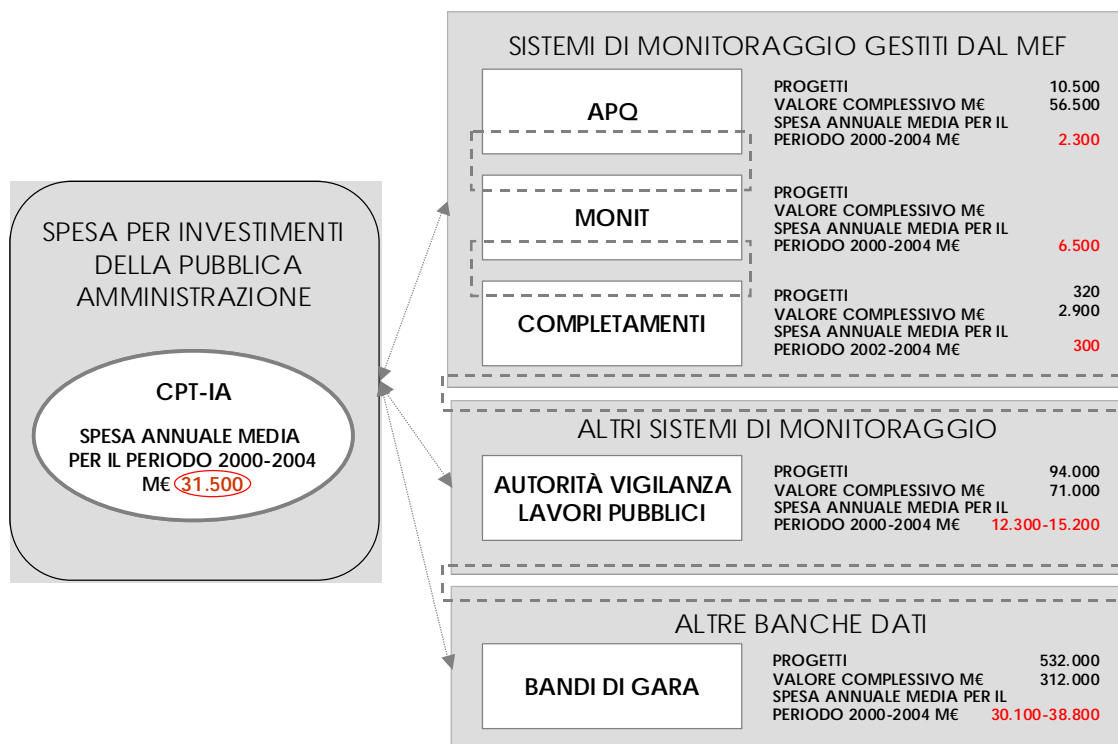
SPESA PER INVESTIMENTI DELLA PUBBLICA AMMINISTRAZIONE

CPT-IA

SPESA ANNUALE MEDIA PER IL PERIODO 2000-2004 M€ 31.500

SISTEMI DI MONITORAGGIO GESTITI DAL MEF

APQ

PROGETTI 10.500
VALORE COMPLESSIVO M€ 56.500
SPESA ANNUALE MEDIA PER IL PERIODO 2000-2004 M€ 2.300

MONIT

PROGETTI
VALORE COMPLESSIVO M€
SPESA ANNUALE MEDIA PER IL PERIODO 2000-2004 M€ 6.500

COMPLETAMENTI

PROGETTI 320
VALORE COMPLESSIVO M€ 2.900
SPESA ANNUALE MEDIA PER IL PERIODO 2002-2004 M€ 300

ALTRI SISTEMI DI MONITORAGGIO

AUTORITÀ VIGILANZA LAVORI PUBBLICI

PROGETTI 94.000
VALORE COMPLESSIVO M€ 71.000
SPESA ANNUALE MEDIA PER IL PERIODO 2000-2004 M€ 12.300-15.200

ALTRE BANCHE DATI

BANDI DI GARA

PROGETTI 532.000
VALORE COMPLESSIVO M€ 312.000
SPESA ANNUALE MEDIA PER IL PERIODO 2000-2004 M€ 30.100-38.800